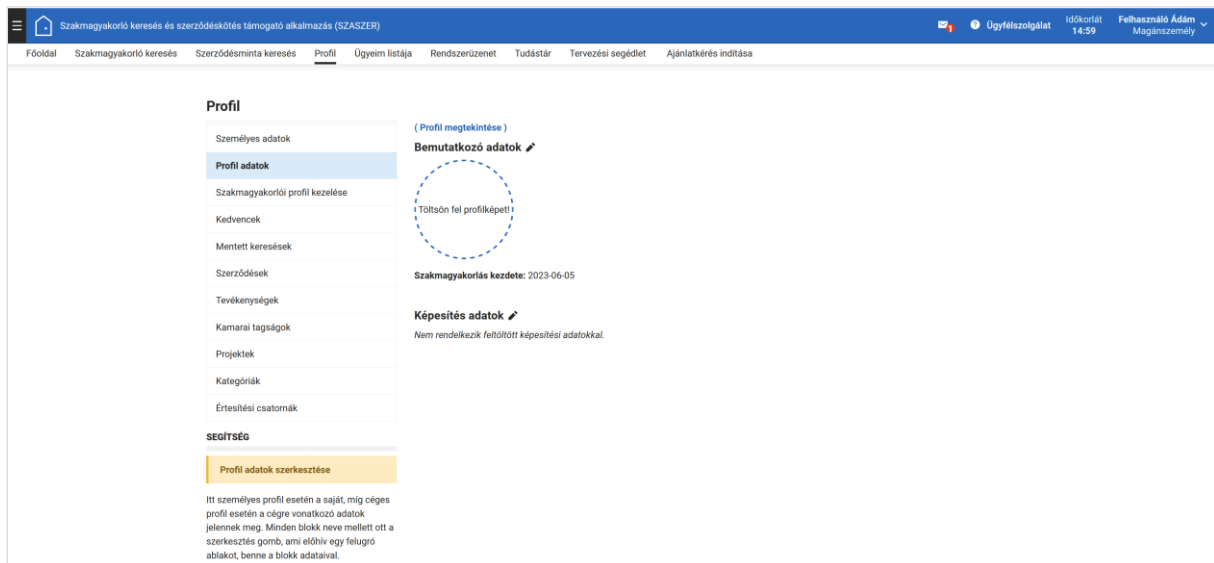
Szakmagyakorló keresés és szerződéskötés támogató alkalmazás (SZASZER)

1 Ügyfélszolgálat Időkorlát 14:59 Felhasználó Ádám Magánszemély

Főoldal Szakmagyakorló keresés Szerződésminta keresés Profil Ügyeim listája Rendszerüzenet Tudástár Tervezési segédlet Ajánlatkérés indítása

Profil

Személyes adatok
Profil adatok
Szakmagyakorlói profil kezelése
Kedvencek
Mentett keresések
Szerződések
Tevékenységek
Kamarai tagságok
Projektek
Kategóriák
Értesítési csatornák

SEGÍTSÉG

Profil adatok szerkesztése

Itt személyes profil esetén a saját, míg céges profil esetén a cégre vonatkozó adatok jelennek meg. Minden blokk neve mellett ott a szerkesztés gomb, ami előhív egy felugró ablakot, benne a blokk adataival.

( Profil megtekintése )

Bemutatkozó adatok

Töltsön fel profilképet!

Szakmagyakorlás kezdete: 2023-06-05

Képesítés adatok

Nem rendelkezik feltöltött képesítési adatokkal.